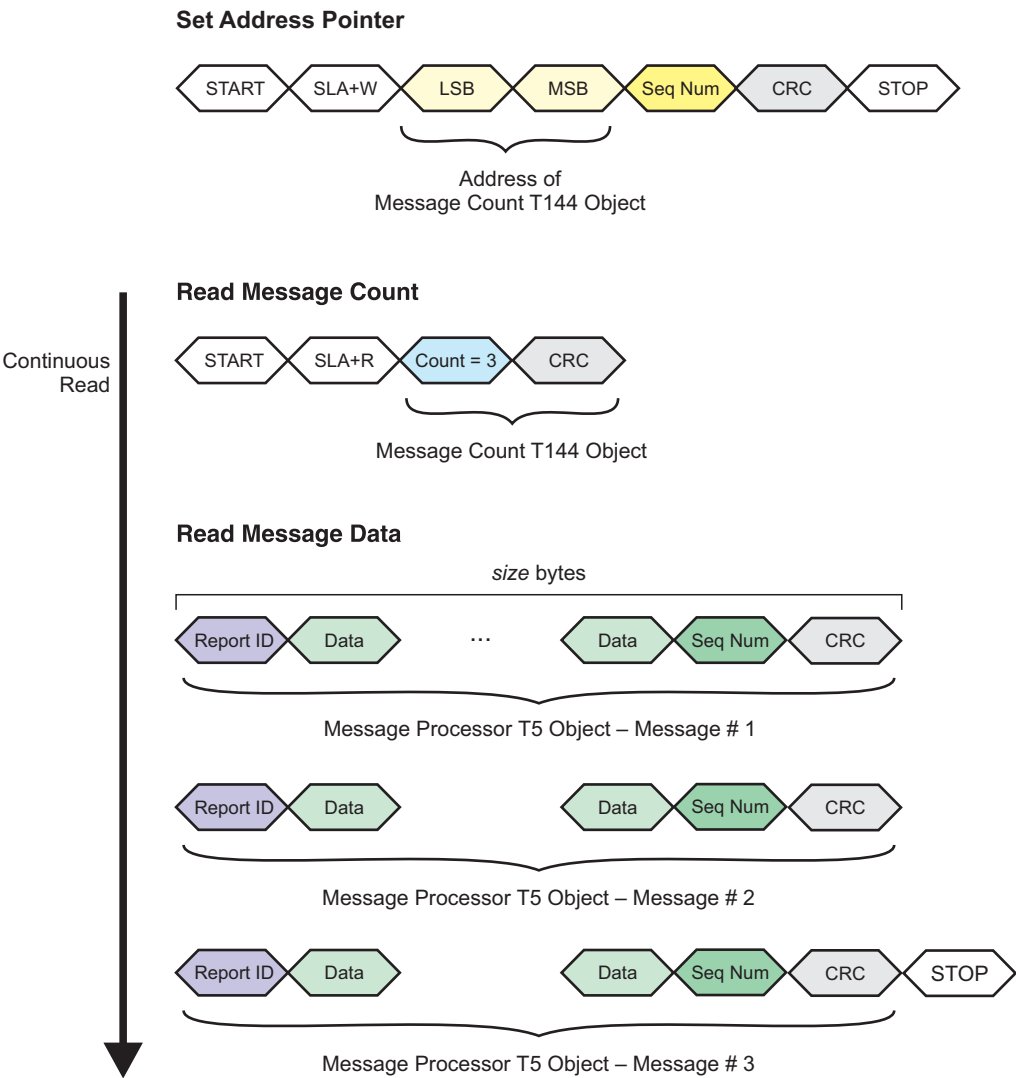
Set Address Pointer

START SLA+W LSB MSB Seq Num CRC STOP

Address of
Message Count T144 Object

Continuous Read

Read Message Count

START SLA+R Count = 3 CRC

Message Count T144 Object

Read Message Data

*size* bytes

Report ID Data ... Data Seq Num CRC

Message Processor T5 Object – Message # 1

Report ID Data Data Seq Num CRC

Message Processor T5 Object – Message # 2

Report ID Data Data Seq Num CRC STOP

Message Processor T5 Object – Message # 3